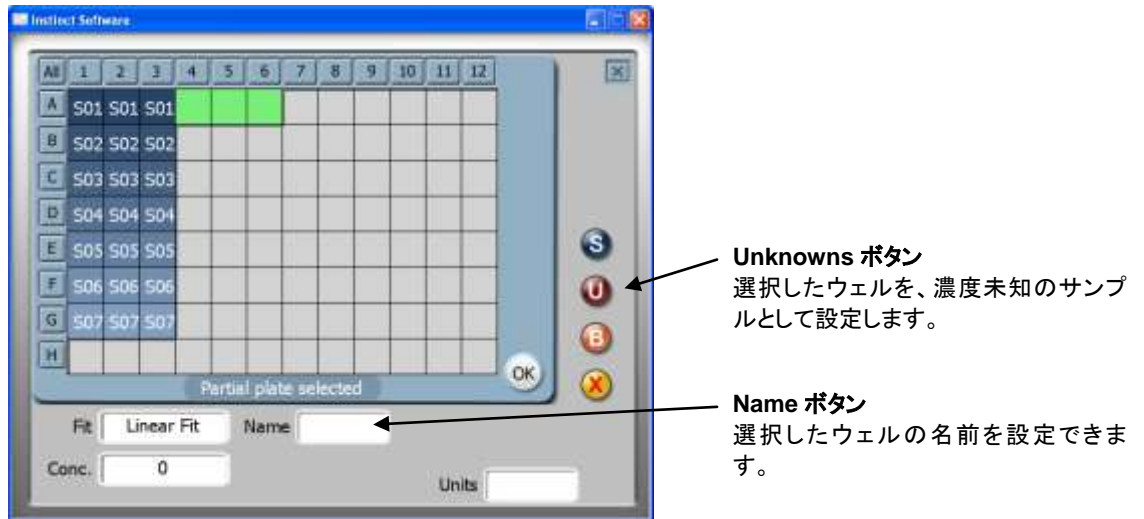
Instinct Software

| All | 1 | 2 | 3 | 4 | 5 | 6 | 7 | 8 | 9 | 10 | 11 | 12 |
|---|---|---|---|---|---|---|---|---|---|---|---|---|
| A | S01 | S01 | S01 | | | | | | | | | |
| B | S02 | S02 | S02 | | | | | | | | | |
| C | S03 | S03 | S03 | | | | | | | | | |
| D | S04 | S04 | S04 | | | | | | | | | |
| E | S05 | S05 | S05 | | | | | | | | | |
| F | S06 | S06 | S06 | | | | | | | | | |
| G | S07 | S07 | S07 | | | | | | | | | |
| H | | | | | | | | | | | | |

Partial plate selected

OK

S
U
B
X

Fit Linear Fit
Name
Conc. 0
Units

Unknowns ボタン
選択したウェルを、濃度未知のサンプルとして設定します。

Name ボタン
選択したウェルの名前を設定できます。